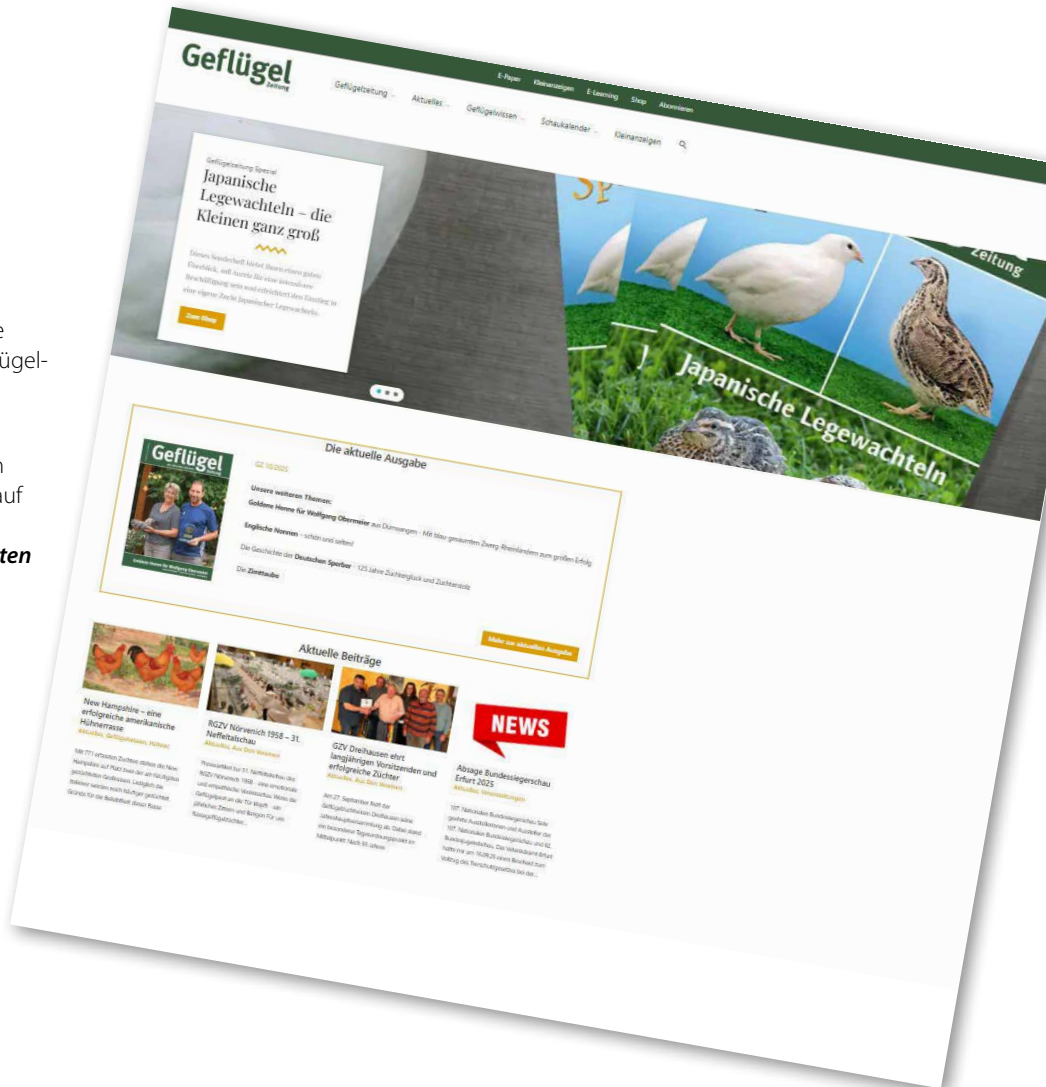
e
ügel-

n
auf

ten

Geflügel Zeitung

E-Paper Kleinanzeigen E-Learning Shop Abonnieren

Geflügelzeitung Aktuelles Geflügelwissen Schaukalender Kleinanzeigen

Geflügelzeitung Spezial
Japanische Legewachteln – die Kleinen ganz groß

Dieses Sonderheft bietet Ihnen einen guten Überblick, soll Anreiz für eine intensivere Beschäftigung sein und erleichtert den Einstieg in eine eigene Zucht Japanischer Legewachteln.

Zum Shop

Zeitung

Japanische Legewachteln

Die aktuelle Ausgabe

Geflügel

GZ 10/2025

Unsere weiteren Themen:
Goldene Henne für Wolfgang Obermeier aus Dürnsangen · Mit blau gesäumten Zwerg-Rheinländern zum großen Erfolg

Englische Nonnen – schön und selten

Die Geschichte der Deutschen Sperber · 125 Jahre Züchterglück und Züchterstolz

Die Zitterlaube

Mehr zur aktuellen Ausgabe

Aktuelle Beiträge

New Hampshire – eine erfolgreiche amerikanische Hühnerrasse
Aktuelles, Geflügelwissen, Hühner

Mit 771 erfassten Züchtern stehen die New Hampshire auf Platz zwei der am häufigsten gezüchteten Großrassen. Lediglich die Italiener werden noch häufiger gezüchtet. Gründe für die Beliebtheit dieser Rasse

RGZV Nörvenich 1958 – 31. Neffeltalschau
Aktuelles, Aus den Vereinen

Pressebericht zur 31. Neffeltalschau des RGZV Nörvenich 1958 – eine erfolgreiche und sympathische Vereinsschau. Wenn die Geflügelzucht an der Tür klopft – ein jährliches Zeltfest und Bergen für um Rassegeflügelzüchter...

GZV Dreihausen ehrt langjährige Vorsitzenden und erfolgreiche Züchter
Aktuelles, Aus den Vereinen

Am 27. September fand der Geflügelzuchtverein Dreihausen seine Jahreshauptversammlung ab. Dabei stand ein besonderer Tagesordnungspunkt im Mittelpunkt: Nach 35 Jahren

NEWS

Absage Bundessiegerschau Erfurt 2025
Aktuelles, Veranstaltungen

107. Nationalen Bundessiegerschau Sehr geehrte Ausstellerinnen und Aussteller der 107. Nationalen Bundessiegerschau und 62. Bundesjugendschau. Das Veterinäramt Erfurt hatte mir am 16.09.25 einen Bescheid zum Vollzug des Tierschutzgesetzes bei der...